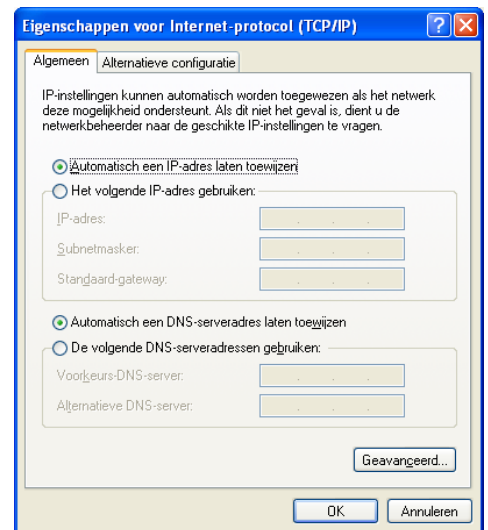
Eigenschappen voor Internet-protocol (TCP/IP)

Algemeen | Alternatieve configuratie

IP-instellingen kunnen automatisch worden toegewezen als het netwerk deze mogelijkheid ondersteunt. Als dit niet het geval is, dient u de netwerkbeheerder naar de geschikte IP-instellingen te vragen.

Automatisch een IP-adres laten toewijzen

Het volgende IP-adres gebruiken:

IP-adres:

Subnetmasker:

Standaard-gateway:

Automatisch een DNS-serveradres laten toewijzen

De volgende DNS-serveradressen gebruiken:

Voorkeurs-DNS-server:

Alternatieve DNS-server:

Geavanceerd...

OK

Annuleren